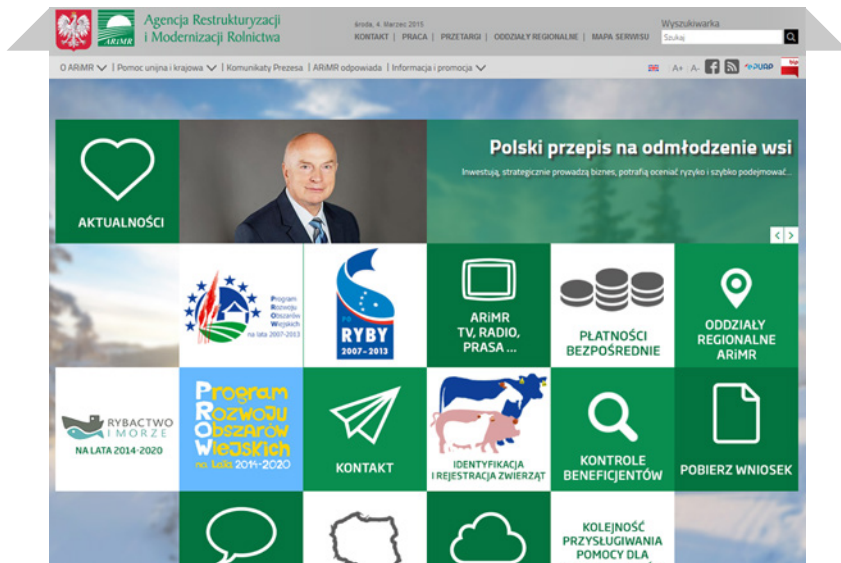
ARiMR Agencja Restrukturyzacji i Modernizacji Rolnictwa

środa, 4. Marzec 2015

KONTAKT | PRACA | PRZETARGI | ODDZIAŁY REGIONALNE | MAPA SERWISU

Wyszukiwarka

Szukaj

O ARiMR | Pomoc unijna i krajowa | Komunikaty Prezesa | ARiMR odpowiada | Informacja i promocja

A+ A- ePUAP

AKTUALNOŚCI

Polski przepis na odmłodzenie wsi

Inwestują, strategicznie prowadzą biznes, potrafią oceniać ryzyko i szybko podejmować...

Program Rozwoju Obszarów Wiejskich na lata 2007-2013

RYBY 2007-2013

ARiMR TV, RADIO, PRASA ...

PŁATNOŚCI BEZPOŚREDNIE

ODDZIAŁY REGIONALNE ARiMR

RYBACTWO I MORZE NA LATA 2014-2020

Program Rozwoju Obszarów Wiejskich na lata 2014-2020

KONTAKT

IDENTYFIKACJA I REJESTRACJA ZWIERZĄT

KONTROLE BENEFICJENTÓW

POBIERZ WNIOSEK

KOLEJNOŚĆ PRZYSŁUGIWANIA POMOCY DLA